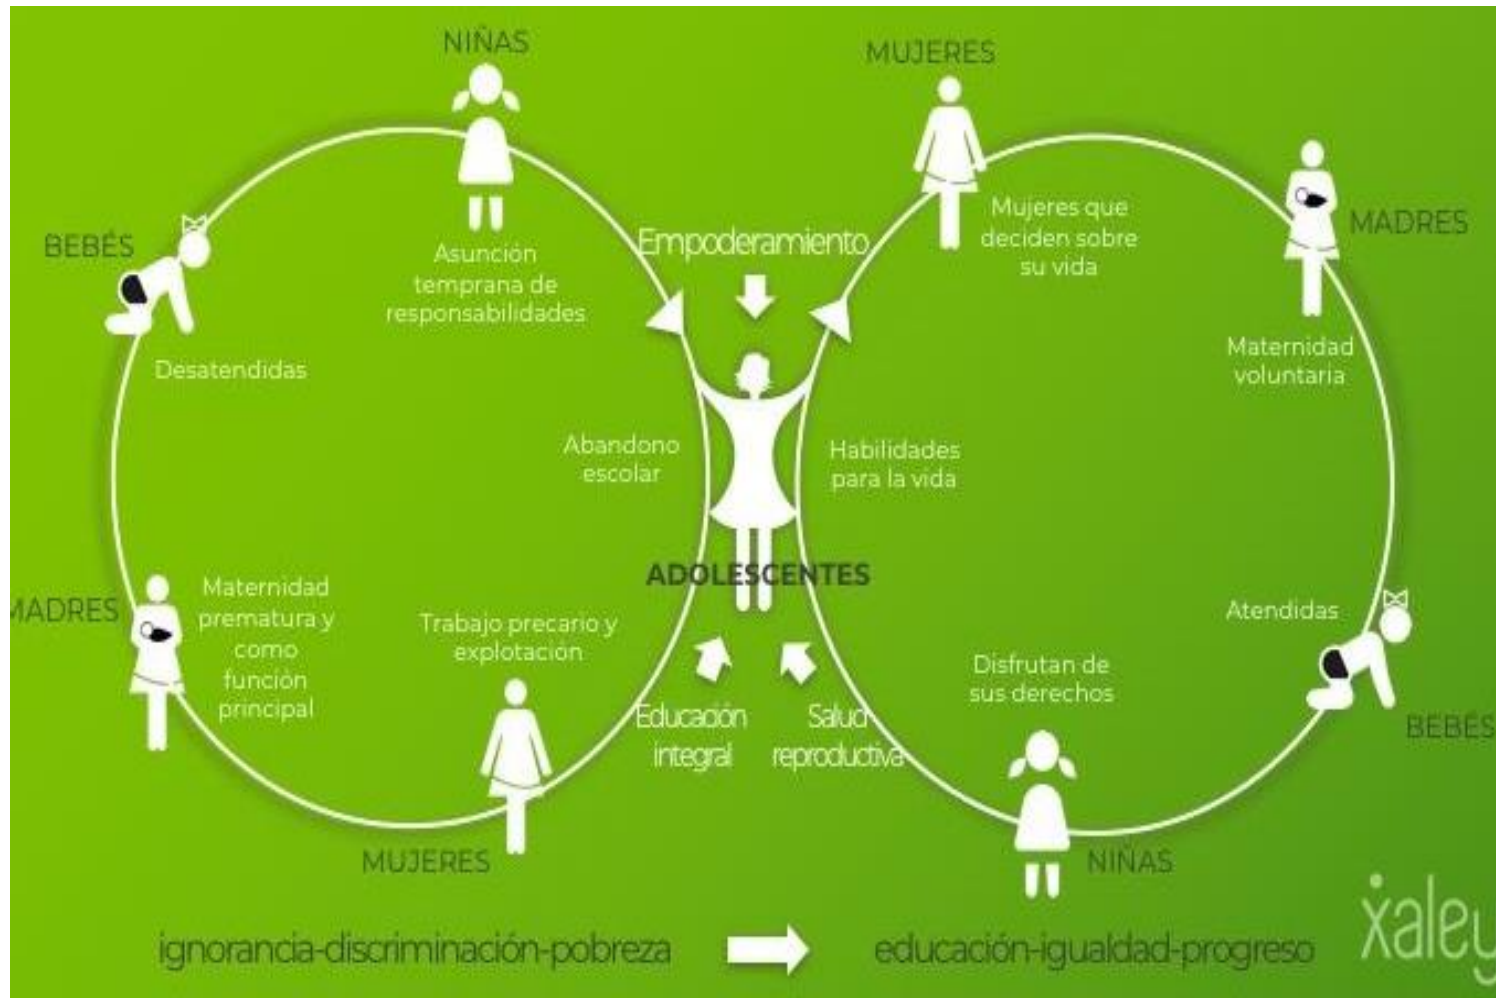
NIÑAS

MUJERES

BEBÉS

Asunción temprana de responsabilidades

Empoderamiento

Mujeres que deciden sobre su vida

MADRES

Desatendidas

Maternidad voluntaria

Abandono escolar

Habilidades para la vida

ADOLESCENTES

MADRES

Maternidad prematura y como funciòn principal

Trabajo precario y explotación

Atendidas

Disfrutan de sus derechos

Educación integral

Salud reproductiva

BEBÉS

MUJERES

NIÑAS

ignorancia-discriminación-pobreza

educación-igualdad-progreso

xaley